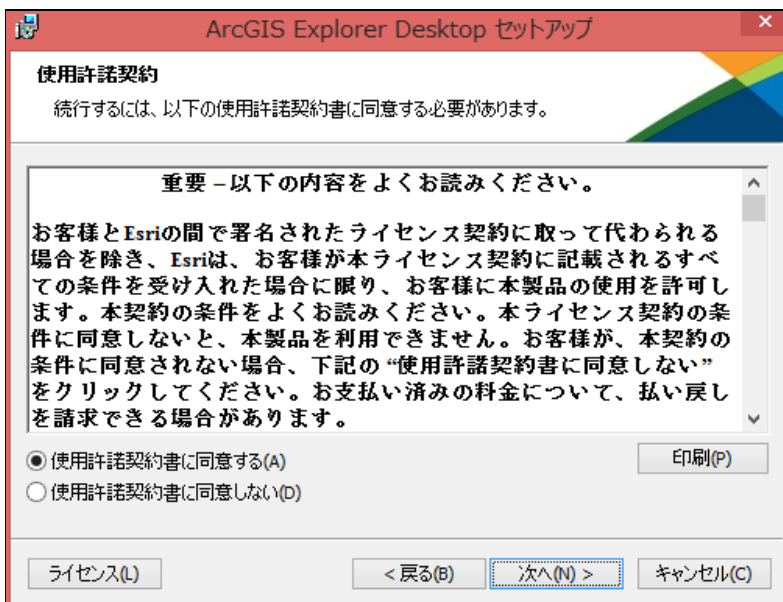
ArcGIS Explorer Desktop セットアップ

使用許諾契約

続行するには、以下の使用許諾契約書に同意する必要があります。

重要 – 以下の内容をよくお読みください。

お客様とEsriの間で署名されたライセンス契約に取って代わられる場合を除き、Esriは、お客様が本ライセンス契約に記載されるすべての条件を受け入れた場合に限り、お客様に本製品の使用を許可します。本契約の条件をよくお読みください。本ライセンス契約の条件に同意しないと、本製品を利用できません。お客様が、本契約の条件に同意されない場合、下記の "使用許諾契約書に同意しない" をクリックしてください。お支払い済みの料金について、払い戻しを請求できる場合があります。

使用許諾契約書に同意する(A)

使用許諾契約書に同意しない(D)

印刷(P)

ライセンス(L)

< 戻る(B)

次へ(N) >

キャンセル(C)